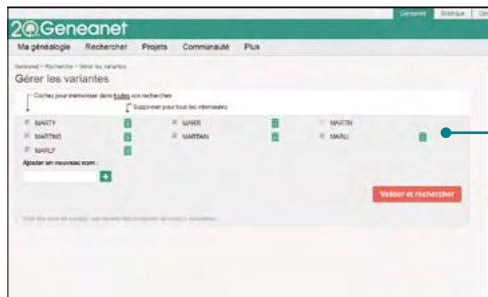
20 Geneanet

Geneanet Boutique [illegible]

Ma généalogie Rechercher Projets Communauté Plus

Geneanet > Recherche > Gérer les variantes

Gérer les variantes

Cochez pour mémoriser dans toutes vos recherches

Supprimer pour tous les internautes

MARTY
MARIS
MARTIN
MARTINS
MARTAN
MARLI
MARLY

Ajouter un nouveau nom :

Valider et rechercher

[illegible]